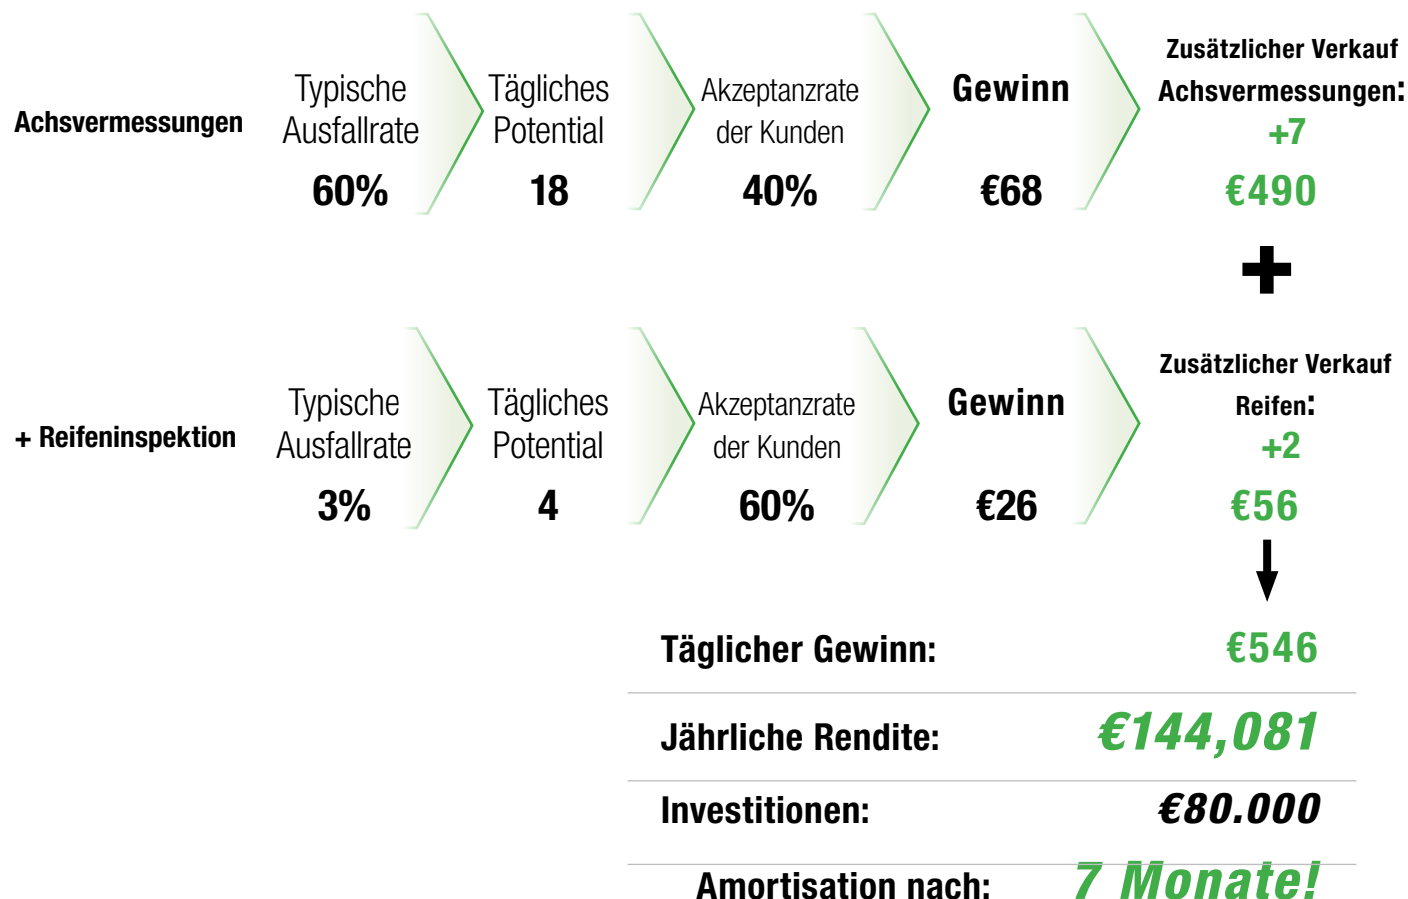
Achsvermessungen

Typische Ausfallrate
60%

Tägliches Potential
18

Akzeptanzrate der Kunden
40%

Gewinn
€68

Zusätzlicher Verkauf Achsvermessungen:
+7
€490

+

+ Reifeninspektion

Typische Ausfallrate
3%

Tägliches Potential
4

Akzeptanzrate der Kunden
60%

Gewinn
€26

Zusätzlicher Verkauf Reifen:
+2
€56

Täglicher Gewinn: €546

Jährliche Rendite: €144,081

Investitionen: €80.000

Amortisation nach: 7 Monate!